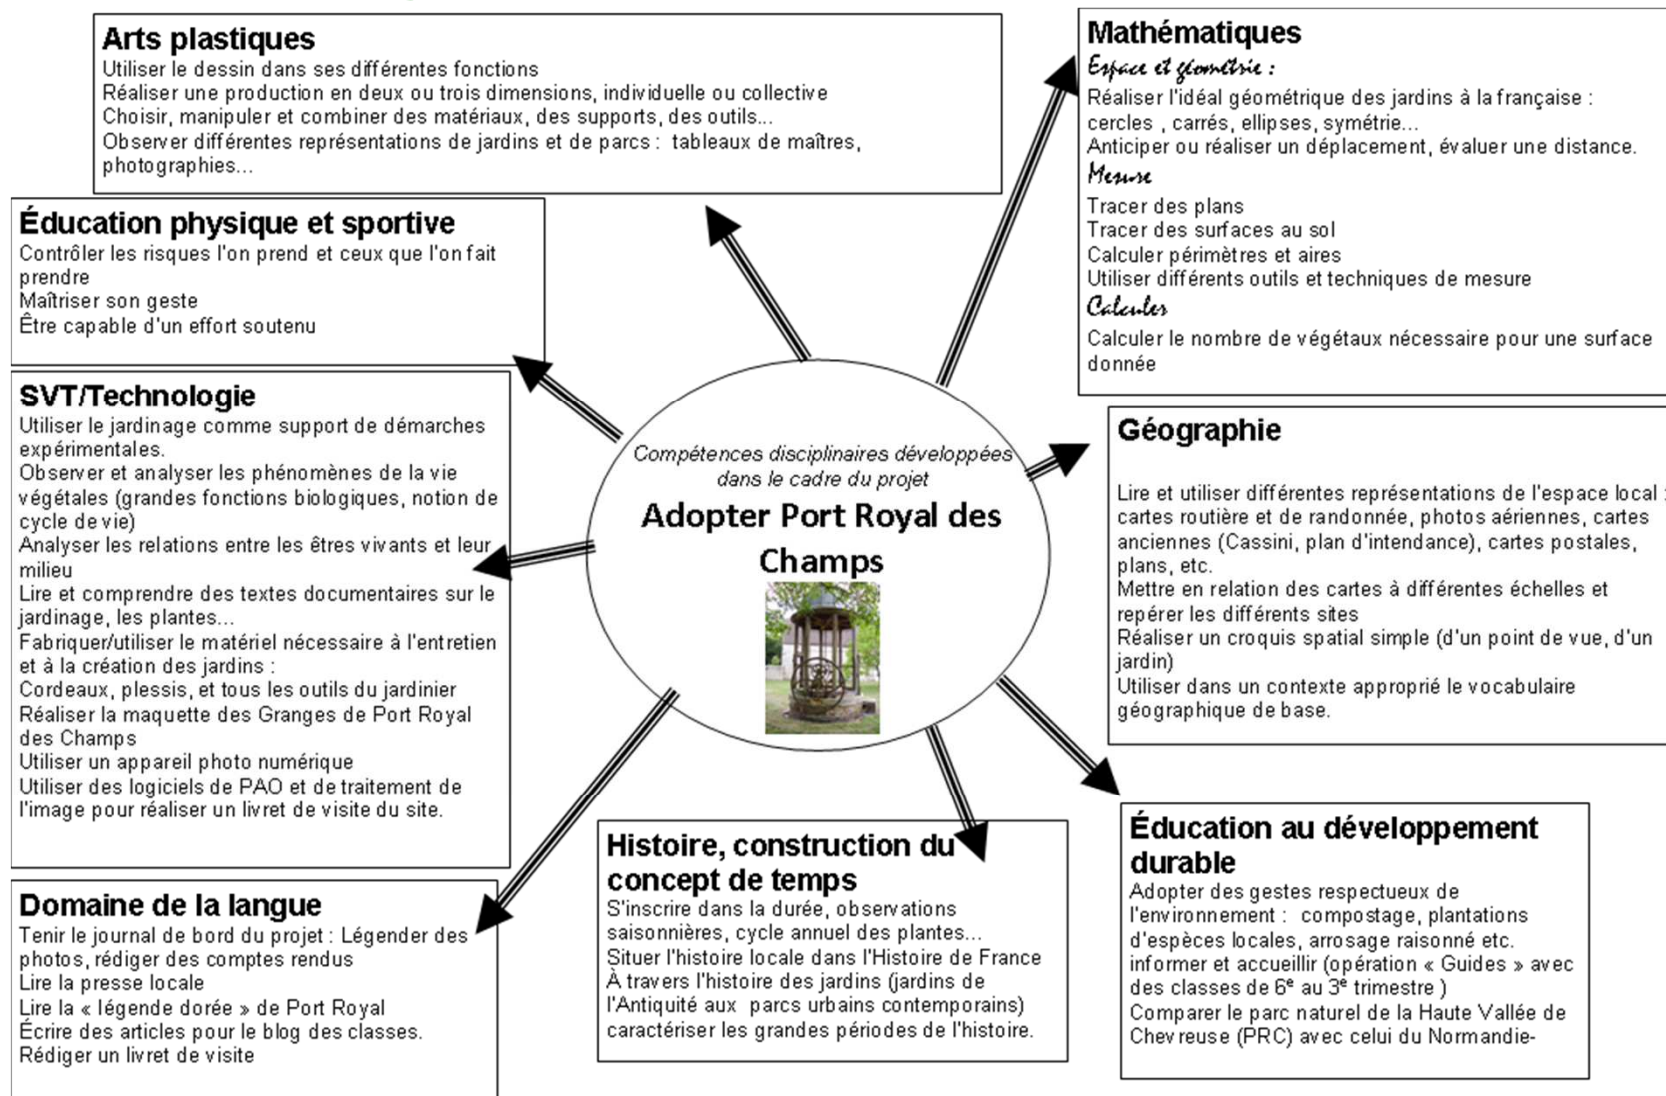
Arts plastiques
Utiliser le dessin dans ses différentes fonctions
Réaliser une production en deux ou trois dimensions, individuelle ou collective
Choisir, manipuler et combiner des matériaux, des supports, des outils...
Observer différentes représentations de jardins et de parcs : tableaux de maîtres, photographies...

Mathématiques
Espace et géométrie :
Réaliser l'idéal géométrique des jardins à la française : cercles , carrés, ellipses, symétrie...
Anticiper ou réaliser un déplacement, évaluer une distance.
Mesure
Tracer des plans
Tracer des surfaces au sol
Calculer périmètres et aires
Utiliser différents outils et techniques de mesure
Calculer
Calculer le nombre de végétaux nécessaire pour une surface donnée

Éducation physique et sportive
Contrôler les risques l'on prend et ceux que l'on fait prendre
Maîtriser son geste
Être capable d'un effort soutenu

SVT/Technologie
Utiliser le jardinage comme support de démarches expérimentales.
Observer et analyser les phénomènes de la vie végétales (grandes fonctions biologiques, notion de cycle de vie)
Analyser les relations entre les êtres vivants et leur milieu
Lire et comprendre des textes documentaires sur le jardinage, les plantes...
Fabriquer/utiliser le matériel nécessaire à l'entretien et à la création des jardins :
Cordeaux, plessis, et tous les outils du jardinier
Réaliser la maquette des Granges de Port Royal des Champs
Utiliser un appareil photo numérique
Utiliser des logiciels de PAO et de traitement de l'image pour réaliser un livret de visite du site.

Compétences disciplinaires développées dans le cadre du projet
Adopter Port Royal des Champs

Géographie
Lire et utiliser différentes représentations de l'espace local : cartes routière et de randonnée, photos aériennes, cartes anciennes (Cassini, plan d'intendance), cartes postales, plans, etc.
Mettre en relation des cartes à différentes échelles et repérer les différents sites
Réaliser un croquis spatial simple (d'un point de vue, d'un jardin)
Utiliser dans un contexte approprié le vocabulaire géographique de base.

Domaine de la langue
Tenir le journal de bord du projet : Légender des photos, rédiger des comptes rendus
Lire la presse locale
Lire la « légende dorée » de Port Royal
Écrire des articles pour le blog des classes.
Rédiger un livret de visite

Histoire, construction du concept de temps
S'inscrire dans la durée, observations saisonnières, cycle annuel des plantes...
Situer l'histoire locale dans l'Histoire de France
À travers l'histoire des jardins (jardins de l'Antiquité aux parcs urbains contemporains) caractériser les grandes périodes de l'histoire.

Éducation au développement durable
Adopter des gestes respectueux de l'environnement : compostage, plantations d'espèces locales, arrosage raisonné etc.
informer et accueillir (opération « Guides » avec des classes de 6$^{e}$ au 3$^{e}$ trimestre )
Comparer le parc naturel de la Haute Vallée de Chevreuse (PRC) avec celui du Normandie-